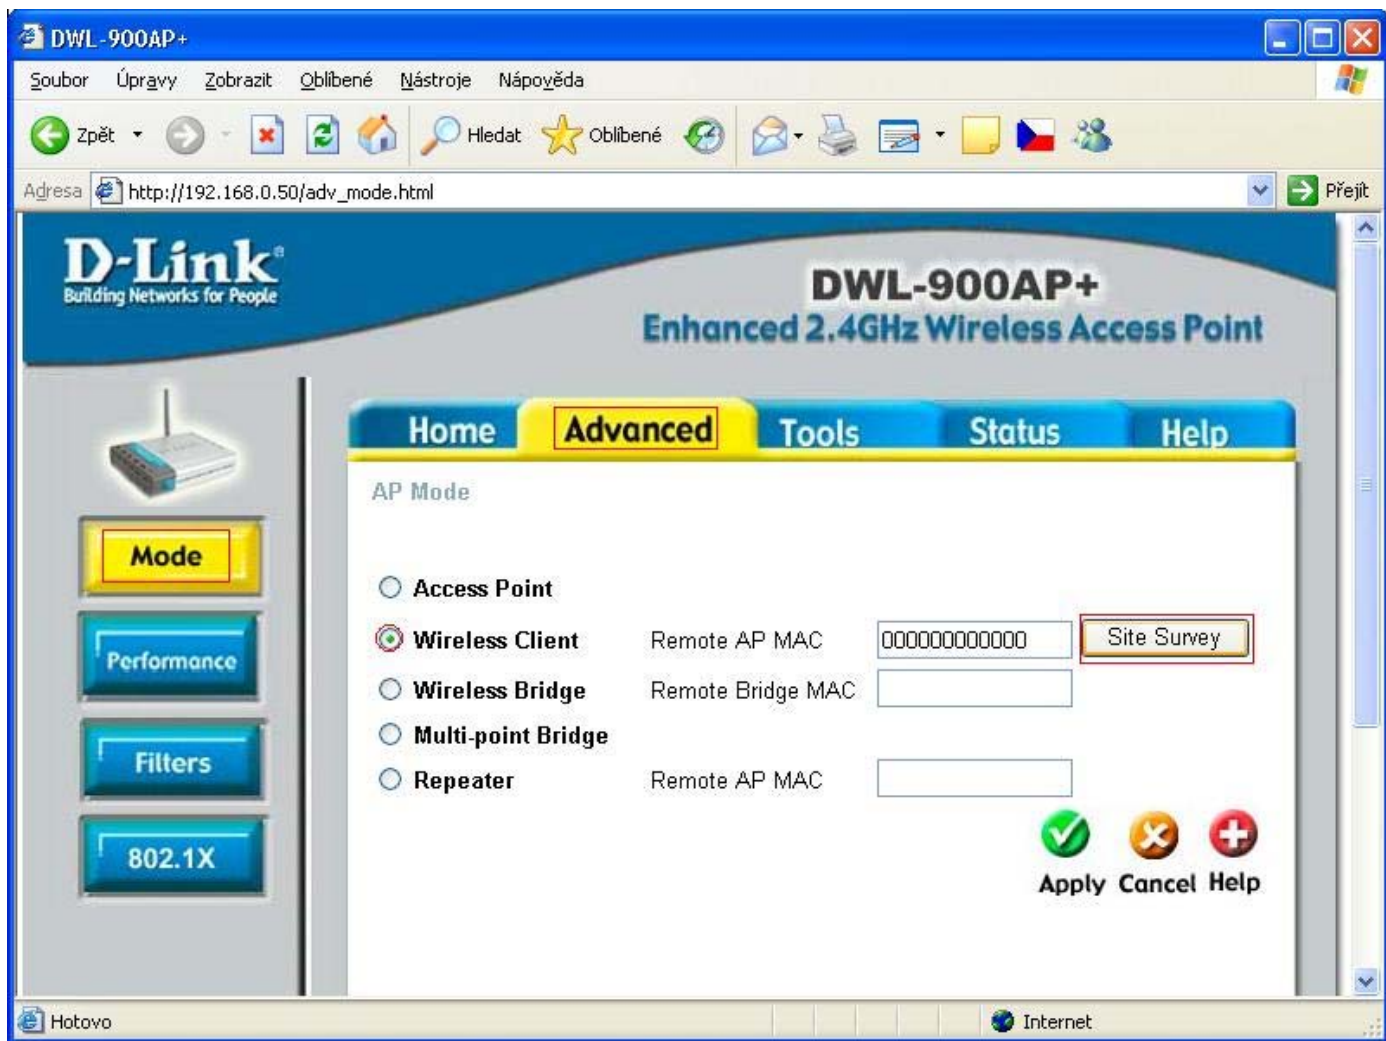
DWL-900AP+

Soubor Úpravy Zobrazit Oblíbené Nástroje Nápověda

Zpět Hledat Oblíbené

Adresa http://192.168.0.50/adv_mode.html Přejít

D-Link
Building Networks for People

DWL-900AP+
Enhanced 2.4GHz Wireless Access Point

Home Advanced Tools Status Help

Mode
Performance
Filters
802.1X

AP Mode

Access Point
Wireless Client Remote AP MAC 000000000000 Site Survey
Wireless Bridge Remote Bridge MAC
Multi-point Bridge
Repeater Remote AP MAC

Apply Cancel Help

Hotovo Internet